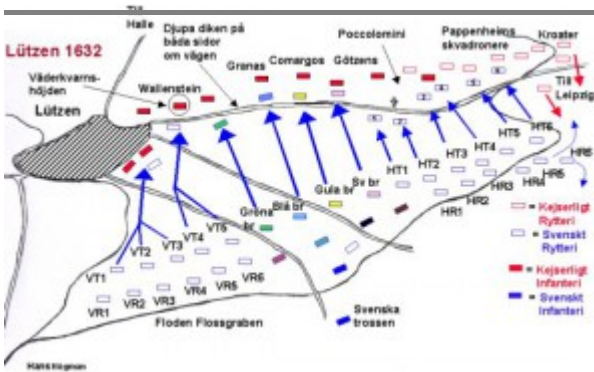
Lützen 1632

Till Halle

Djupa diken på båda sidor om vägen

Poccolomini

Pappenheims skvadronere

Kroater

Väderkvarnshöjden

Wallenstein

Granas

Comargos

Götzens

Till Leipzig

Lützen

HT6

HT5

HR6

HT4

HT3

HR5

HT2

HR4

HT1

HR3

HR2

HR1

Sv br

Gula br

Blå br

Gröna br

VT5

VT4

VT3

VT2

VT1

VR6

VR5

VR4

VR3

VR2

VR1

Floden Flossgraben

Svenska trossen

= Kejserligt Rytteri

= Svenskt Rytteri

= Kejserligt Infanteri

= Svenskt Infanteri

Hans Högman